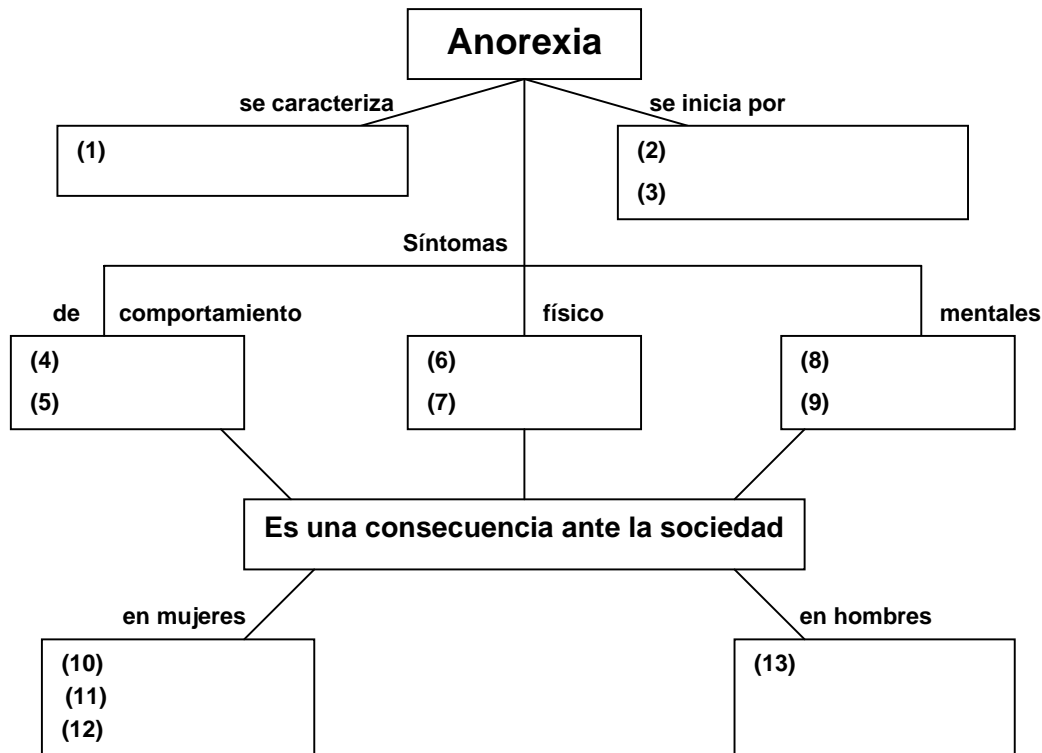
Anorexia

se caracteriza

(1)

se inicia por

(2)

(3)

Síntomas

de comportamiento

(4)

(5)

físico

(6)

(7)

mentales

(8)

(9)

Es una consecuencia ante la sociedad

en mujeres

(10)

(11)

(12)

en hombres

(13)